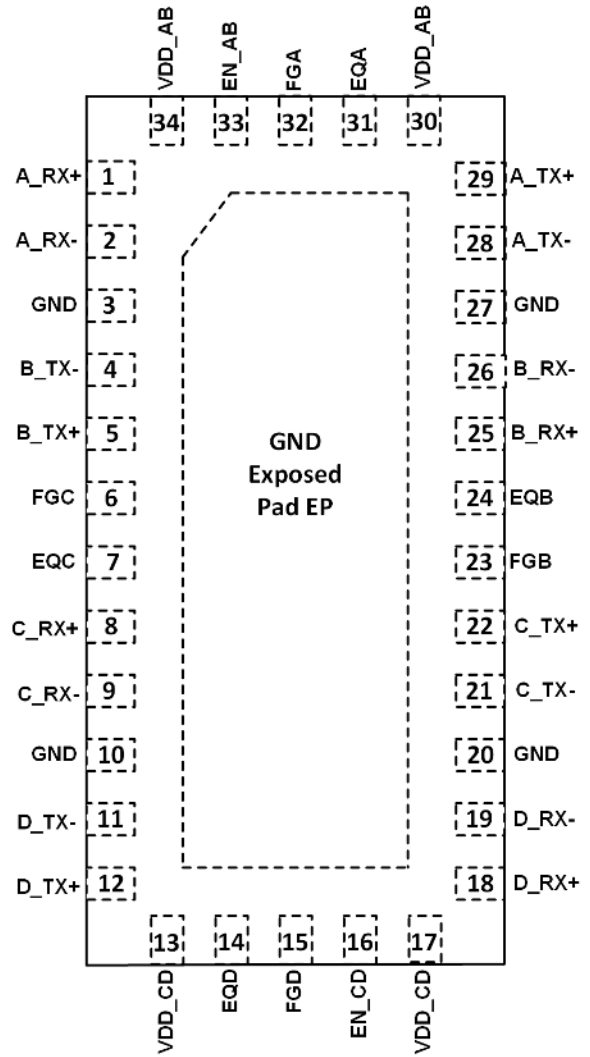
VDD_AB
34
EN_AB
33
FGA
32
EQA
31
VDD_AB
30

A_RX+ 1
A_RX- 2
GND 3
B_TX- 4
B_TX+ 5
FGC 6
EQC 7
C_RX+ 8
C_RX- 9
GND 10
D_TX- 11
D_TX+ 12

29 A_TX+
28 A_TX-
27 GND
26 B_RX-
25 B_RX+
24 EQB
23 FGB
22 C_TX+
21 C_TX-
20 GND
19 D_RX-
18 D_RX+

GND
Exposed
Pad EP

13
VDD_CD
14
EQD
15
FGD
16
EN_CD
17
VDD_CD